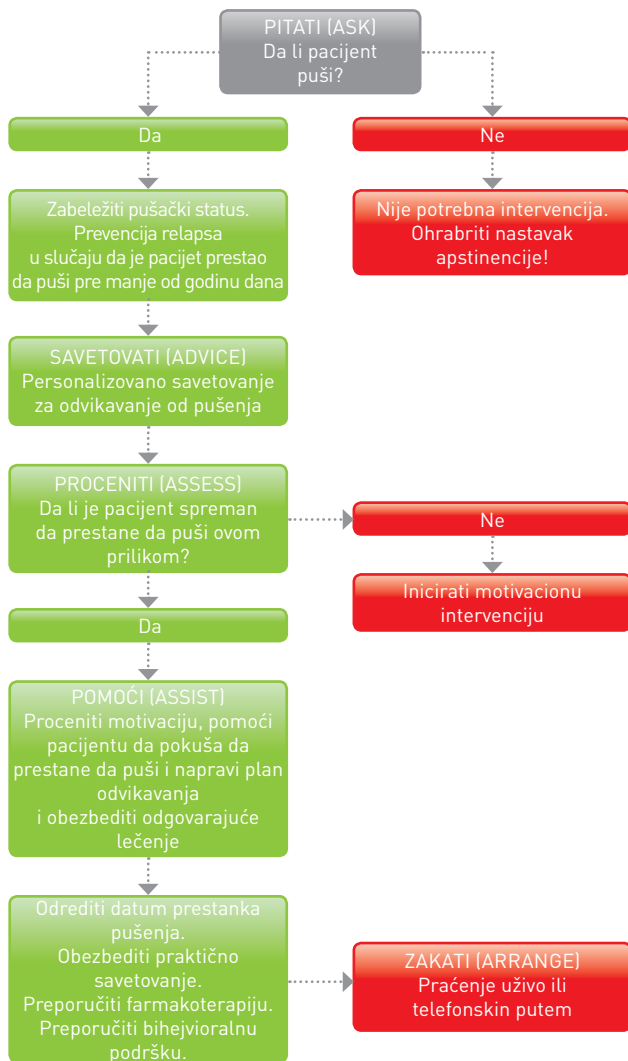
PITATI (ASK)
Da li pacijent puši?

Da

Ne

Nije potrebna intervencija.
Ohrabriti nastavak apstinencije!

Zabeležiti pušački status.
Prevencija relapsa u slučaju da je pacijet prestao da puši pre manje od godinu dana

SAVETOVATI (ADVICE)
Personalizovano savetovanje za odvikavanje od pušenja

PROCENITI (ASSESS)
Da li je pacijent spreman da prestane da puši ovom prilikom?

Ne

Inicirati motivacionu intervenciju

Da

POMOĆI (ASSIST)
Proceniti motivaciju, pomoći pacijentu da pokuša da prestane da puši i napravi plan odvikavanja
i obezbediti odgovarajuće lečenje

Odrediti datum prestanka pušenja.
Obezbediti praktično savetovanje.
Preporučiti farmakoterapiju.
Preporučiti bihejvioralnu podršku.

ZAKATI (ARRANGE)
Praćenje uživo ili telefonskin putem